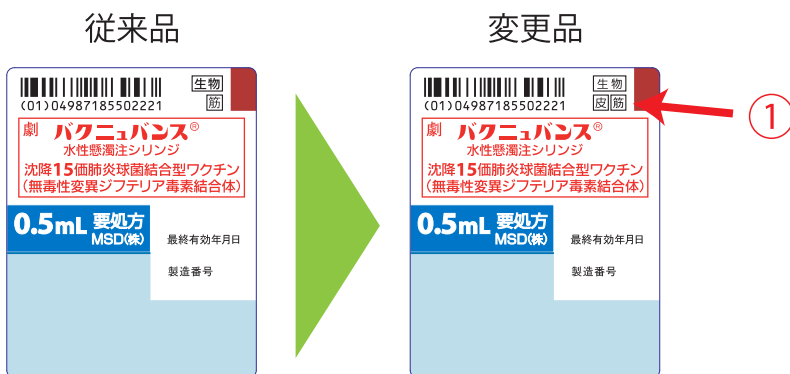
従来品

(01)04987185502221

生物

筋

劇 バクニュバンス®
水性懸濁注シリンジ

沈降15価肺炎球菌結合型ワクチン
(無毒性変異ジフテリア毒素結合体)

0.5mL 要処方
MSD(株)

最終有効年月日

製造番号

変更品

(01)04987185502221

生物

皮 筋

①

劇 バクニュバンス®
水性懸濁注シリンジ

沈降15価肺炎球菌結合型ワクチン
(無毒性変異ジフテリア毒素結合体)

0.5mL 要処方
MSD(株)

最終有効年月日

製造番号